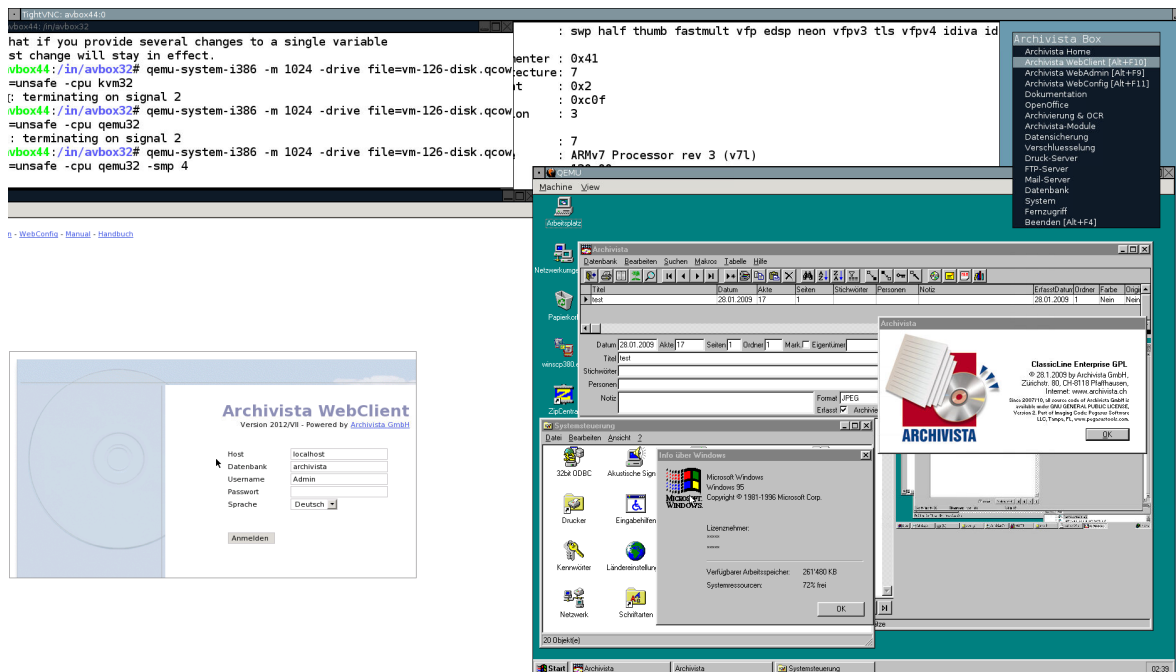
tightVNC: avbox44:0

avbox44: /in/avbox32

hat if you provide several changes to a single variable
st change will stay in effect.
avbox44:/in/avbox32# qemu-system-i386 -m 1024 -drive file=vm-126-disk.qcow
=unsafe -cpu kvm32
: terminating on signal 2
avbox44:/in/avbox32# qemu-system-i386 -m 1024 -drive file=vm-126-disk.qcow
=unsafe -cpu qemu32
: terminating on signal 2
avbox44:/in/avbox32# qemu-system-i386 -m 1024 -drive file=vm-126-disk.qcow
=unsafe -cpu qemu32 -smp 4

: swp half thumb fastmult vfp edsp neon vfpv3 tls vfpv4 idiva id
menter : 0x41
ecture: 7
t : 0x2
: 0x0f
on : 3
: 7
: ARMv7 Processor rev 3 (v7l)

Archivista Box
Archivista Home
Archivista WebClient [Alt+F10]
Archivista WebAdmin [Alt+F9]
Archivista WebConfig [Alt+F11]
Dokumentation
OpenOffice
Archivierung & OCR
Archivista-Module
Datensicherung
Verschluesselung
Druck-Server
FTP-Server
Mail-Server
Datenbank
System
Fernzugriff
Beenden [Alt+F4]

n - WebConfig - Manual - Handbuch

Archivista WebClient
Version 2012/VII - Powered by Archivista GmbH
Host localhost
Datenbank archivista
Username Admin
Passwort
Sprache Deutsch
Anmelden

QEMU
Machine View
Arbeitsplatz
Netzwerkumg
Papierkorb
winscp380
ZipCentral

Archivista
Datenbank Bearbeiten Suchen Makros Tabelle Hilfe

| Titel | Datum | Akte | Seiten | Stichwörter | Personen | Notiz | ErfasstDatum | Ordner | Farbe | Origi |
|---|---|---|---|---|---|---|---|---|---|---|
| test | 28.01.2009 | 17 | 1 | | | | 28.01.2009 | 1 | Nein | Nein |

Datum 28.01.2009 Akte 17 Seiten 1 Ordner 1 Mark. Eigentümer
Titel test
Stichwörter
Personen
Notiz
Format JPEG
Erfasst Archiviert

Archivista
ClassicLine Enterprise GPL
© 28.1.2009 by Archivista GmbH,
Zürichstr. 80, CH-8118 Pfaffhausen,
Internet: www.archivista.ch
Since 2007/10, all source code of Archivista is available under GNU GENERAL PUBLIC LICENSE, Version 2. Part of Imaging Gnd: Pegasus Software LLC, Tampa, FL, www.pegasustools.com.
ARCHIVISTA
OK

Systemsteuerung
Datei Bearbeiten Ansicht ?
32bit ODBC
Akustische Signale
Drucker
Eingabehilfen
Kennwörter
Ländereinstellungen
Netzwerk
Schriftarten
20 Objekt(e)

Info über Windows
Microsoft Windows
Windows 95
Copyright © 1981-1996 Microsoft Corp.
Microsoft Windows
Lizenznehmer:
Verfügbarer Arbeitsspeicher: 261'480 KB
Systemressourcen: 72% frei
OK

Start Archivista Archivista Systemsteuerung 02:38